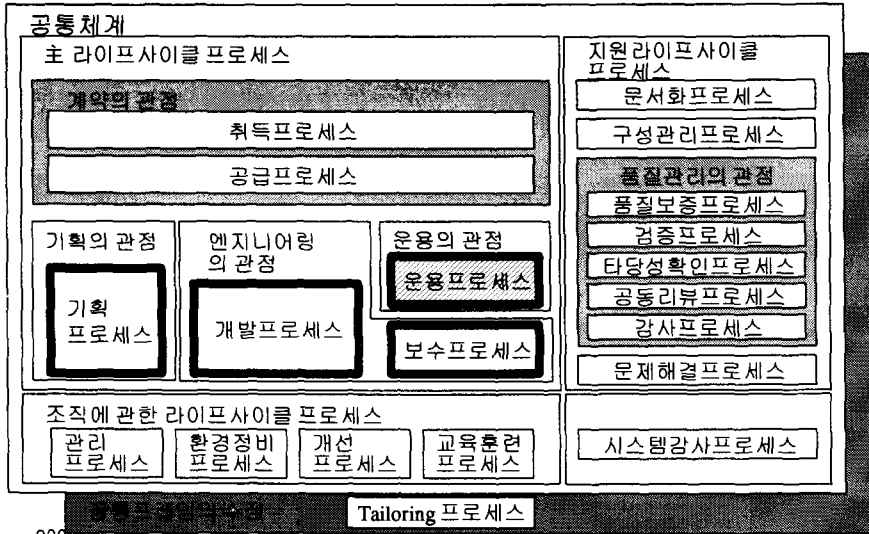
공통체계

主 라이프사이클 프로세스

계약의 관점

취득프로세스

공급프로세스

기획의 관점

기획 프로세스

엔지니어링 의 관점

개발프로세스

운용의 관점

운용프로세스

보수프로세스

지원라이프사이클 프로세스

문서화프로세스

구성관리프로세스

품질관리의 관점

품질보증프로세스

검증프로세스

타당성확인프로세스

공동리뷰프로세스

감사프로세스

문제해결프로세스

조직에 관한 라이프사이클 프로세스

관리 프로세스

환경정비 프로세스

개선 프로세스

교육훈련 프로세스

시스템감사프로세스

공통 프레임의 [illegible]

Tailoring 프로세스